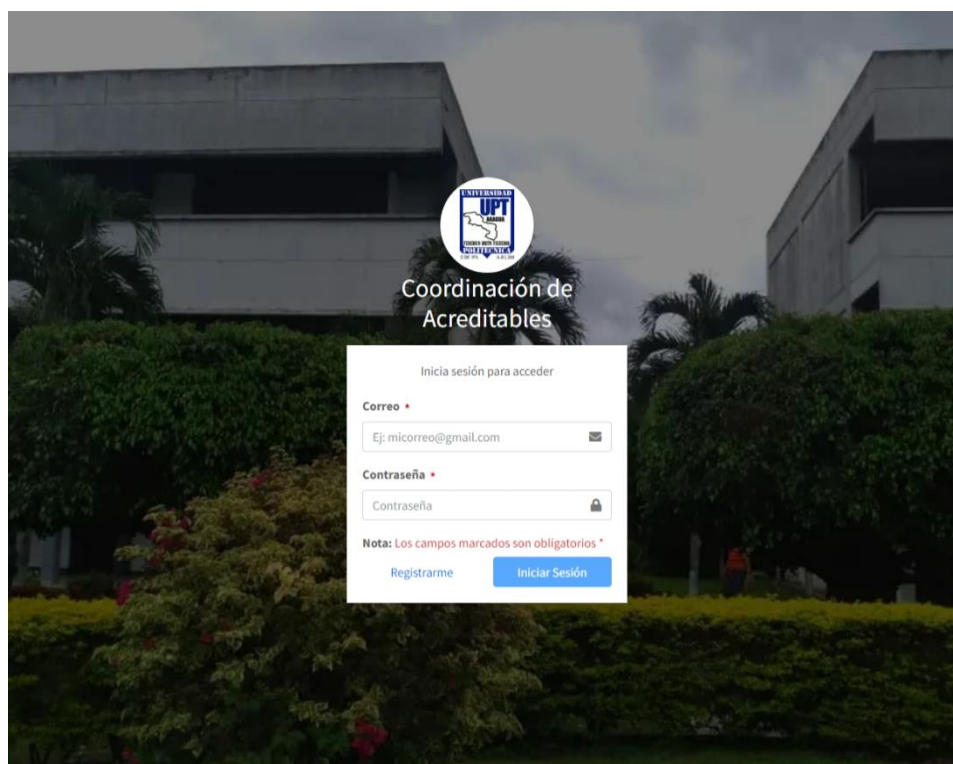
UNIVERSIDAD
UPT
ARAGUA
POLITÉCNICA

Coordinación de Acreditables

Inicia sesión para acceder

Correo *

Ej: micorreo@gmail.com

Contraseña *

Contraseña

Nota: Los campos marcados son obligatorios *

Registrarme

Iniciar Sesión